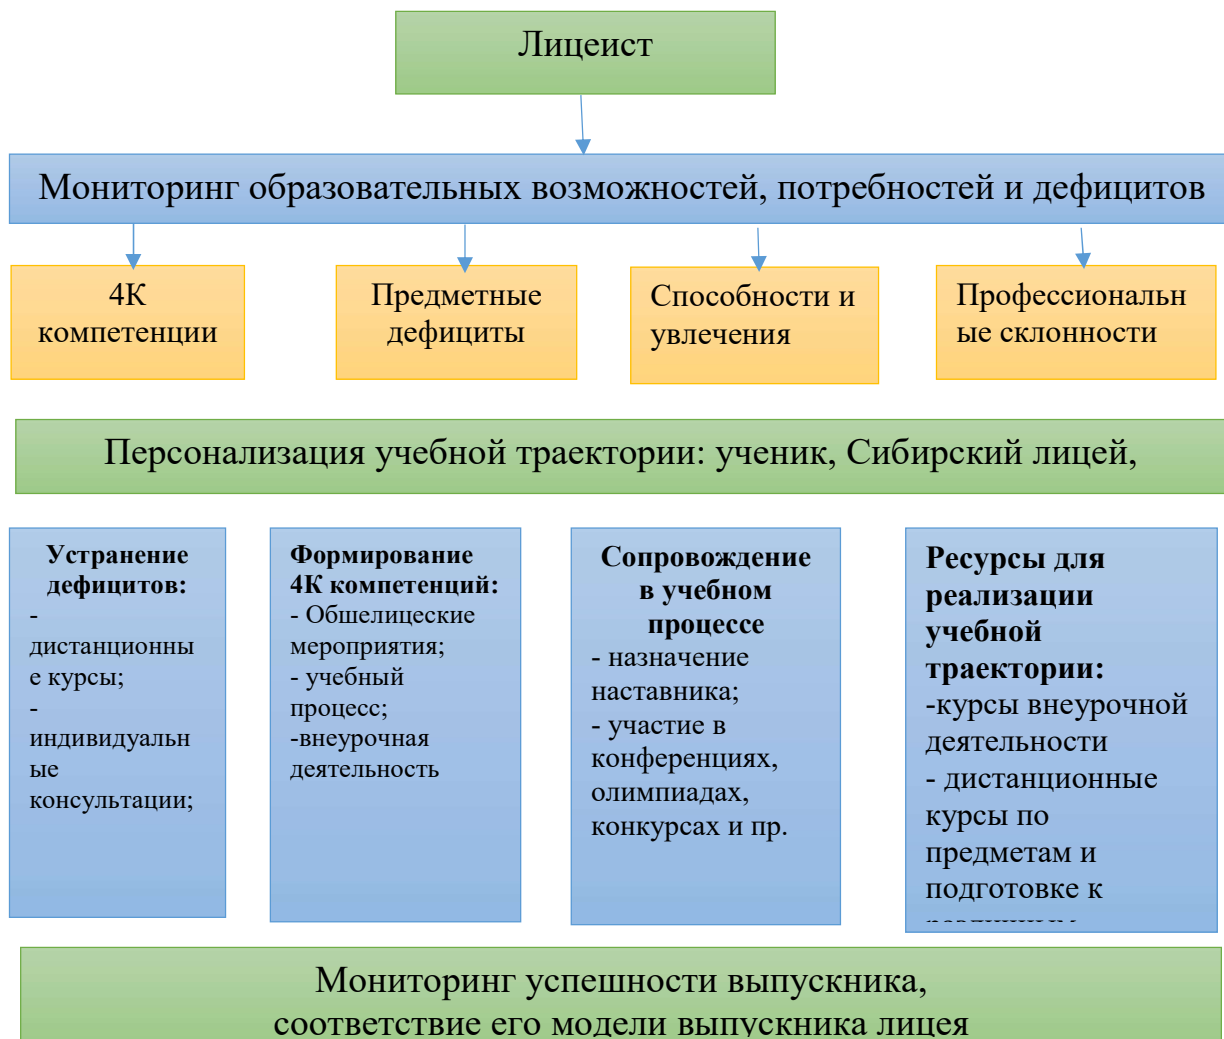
Лицеист

Мониторинг образовательных возможностей, потребностей и дефицитов

4К компетенции

Предметные дефициты

Способности и увлечения

Профессиональные склонности

Персонализация учебной траектории: ученик, Сибирский лицей,

**Устранение дефицитов:**
- дистанционные курсы;
- индивидуальные консультации;

**Формирование 4К компетенций:**
- Обшелицеские мероприятия;
- учебный процесс;
-внеурочная деятельность

**Сопровождение в учебном процессе**
- назначение наставника;
- участие в конференциях, олимпиадах, конкурсах и пр.

**Ресурсы для реализации учебной траектории:**
-курсы внеурочной деятельности
- дистанционные курсы по предметам и подготовке к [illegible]

Мониторинг успешности выпускника, соответствие его модели выпускника лицея